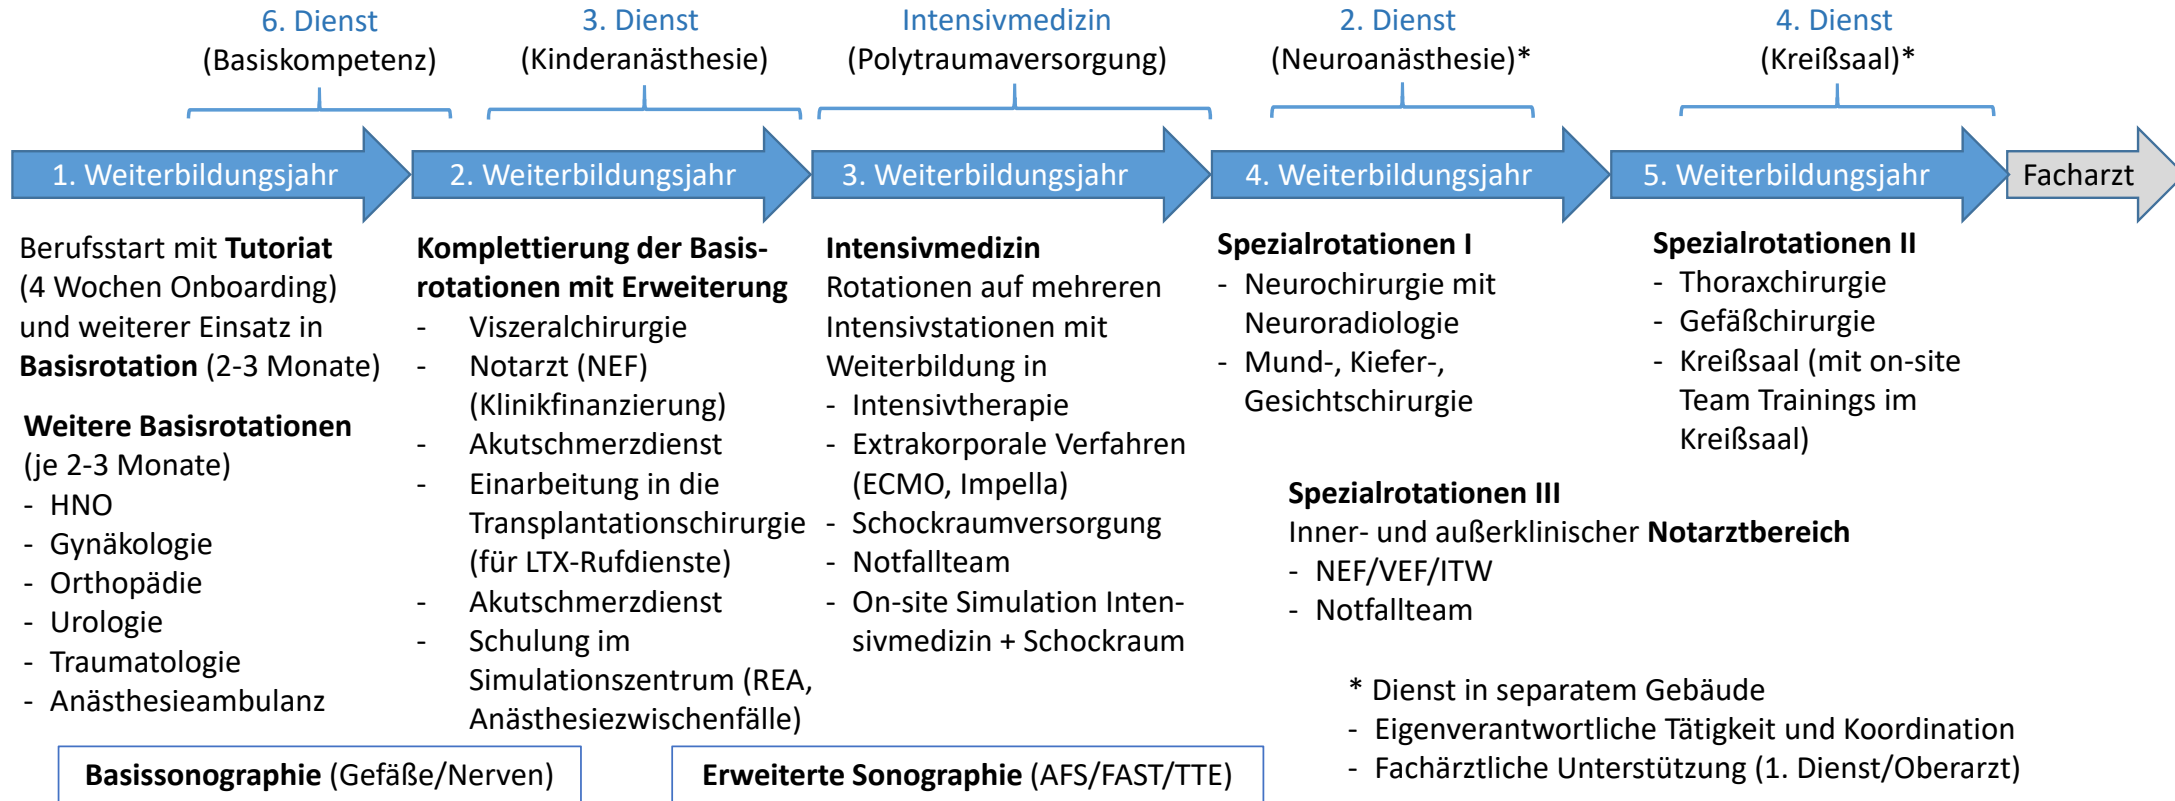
6. Dienst
(Basiskompetenz)

3. Dienst
(Kinderanästhesie)

Intensivmedizin
(Polytraumaversorgung)

2. Dienst
(Neuroanästhesie)*

4. Dienst
(Kreißsaal)*

1. Weiterbildungsjahr

2. Weiterbildungsjahr

3. Weiterbildungsjahr

4. Weiterbildungsjahr

5. Weiterbildungsjahr

Facharzt

Berufsstart mit **Tutoriat** (4 Wochen Onboarding) und weiterer Einsatz in **Basisrotation** (2-3 Monate)

**Weitere Basisrotationen** (je 2-3 Monate)
- HNO
- Gynäkologie
- Orthopädie
- Urologie
- Traumatologie
- Anästhesieambulanz

**Komplettierung der Basisrotationen mit Erweiterung**
- Viszeralchirurgie
- Notarzt (NEF) (Klinikfinanzierung)
- Akutschmerzdienst
- Einarbeitung in die Transplantationschirurgie (für LTX-Rufdienste)
- Akutschmerzdienst
- Schulung im Simulationszentrum (REA, Anästhesiezwischenfälle)

**Intensivmedizin**
Rotationen auf mehreren Intensivstationen mit Weiterbildung in
- Intensivtherapie
- Extrakorporale Verfahren (ECMO, Impella)
- Schockraumversorgung
- Notfallteam
- On-site Simulation Intensivmedizin + Schockraum

**Spezialrotationen I**
- Neurochirurgie mit Neuroradiologie
- Mund-, Kiefer-, Gesichtschirurgie

**Spezialrotationen II**
- Thoraxchirurgie
- Gefäßchirurgie
- Kreißsaal (mit on-site Team Trainings im Kreißsaal)

**Spezialrotationen III**
Inner- und außerklinischer **Notarztbereich**
- NEF/VEF/ITW
- Notfallteam

* Dienst in separatem Gebäude
- Eigenverantwortliche Tätigkeit und Koordination
- Fachärztliche Unterstützung (1. Dienst/Oberarzt)

**Basissonographie** (Gefäße/Nerven)

**Erweiterte Sonographie** (AFS/FAST/TTE)